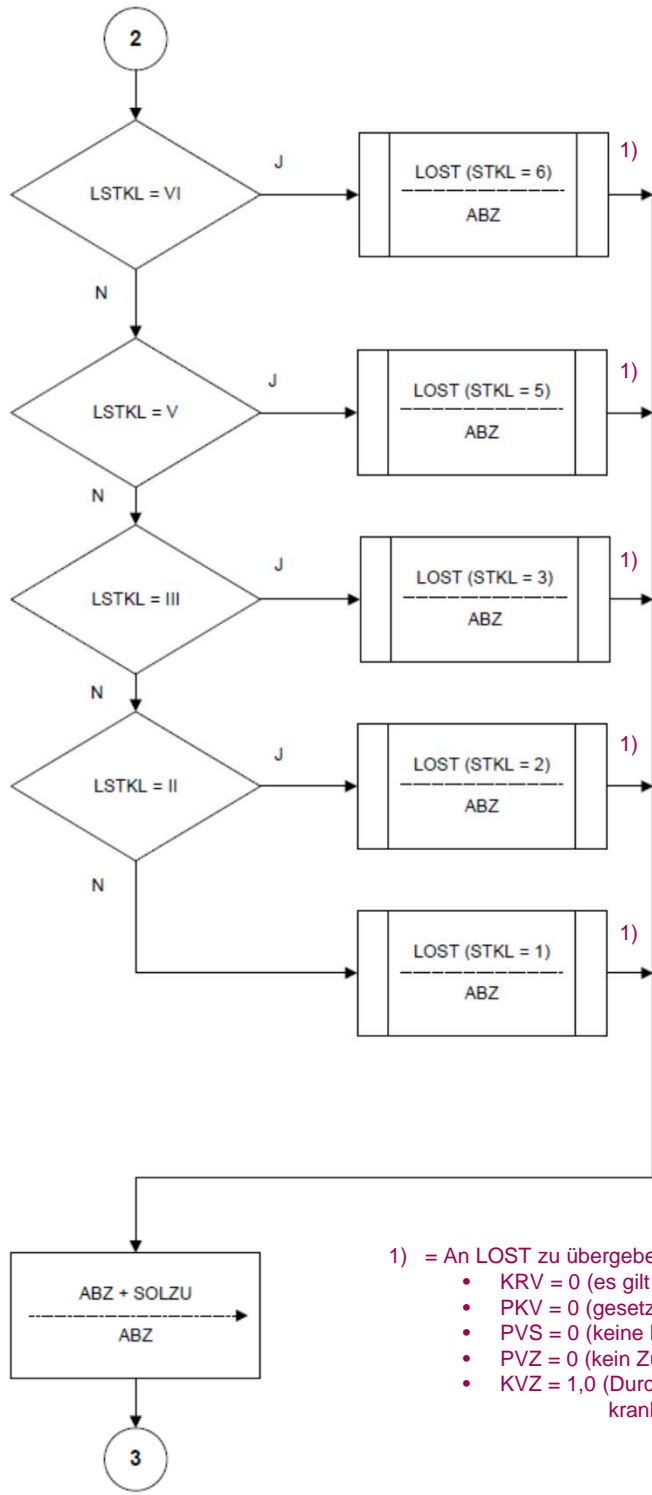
2

LSTKL = VI

J

LOST (STKL = 6)
ABZ

1)

N

LSTKL = V

J

LOST (STKL = 5)
ABZ

1)

N

LSTKL = III

J

LOST (STKL = 3)
ABZ

1)

N

LSTKL = II

J

LOST (STKL = 2)
ABZ

1)

N

LOST (STKL = 1)
ABZ

1)

ABZ + SOLZU
ABZ

3

1) = An LOST zu übergebe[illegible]
• KRV = 0 (es gilt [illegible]
• PKV = 0 (gesetz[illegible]
• PVS = 0 (keine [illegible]
• PVZ = 0 (kein Z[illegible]
• KVZ = 1,0 (Durc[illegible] kran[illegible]